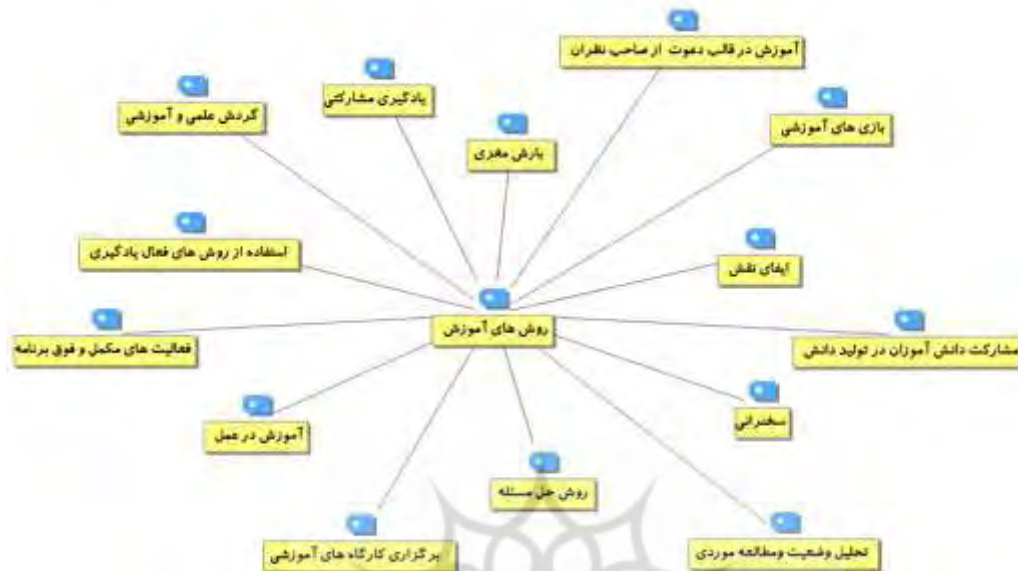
آموزش در قالب دعوت از صاحب نظران

یادگیری مشارکتی

گردش علمی و آموزشی

بازی های آموزشی

بارش مغزی

استفاده از روش های فعال یادگیری

ایفای نقش

روش های آموزش

فعالیت های مکمل و فوق برنامه

مشارکت دانش آموزان در تولید دانش

سخنرانی

آموزش در عمل

روش حل مسئله

تحلیل وضعیت ومطالعه موردی

برگزاری کارگاه های آموزشی